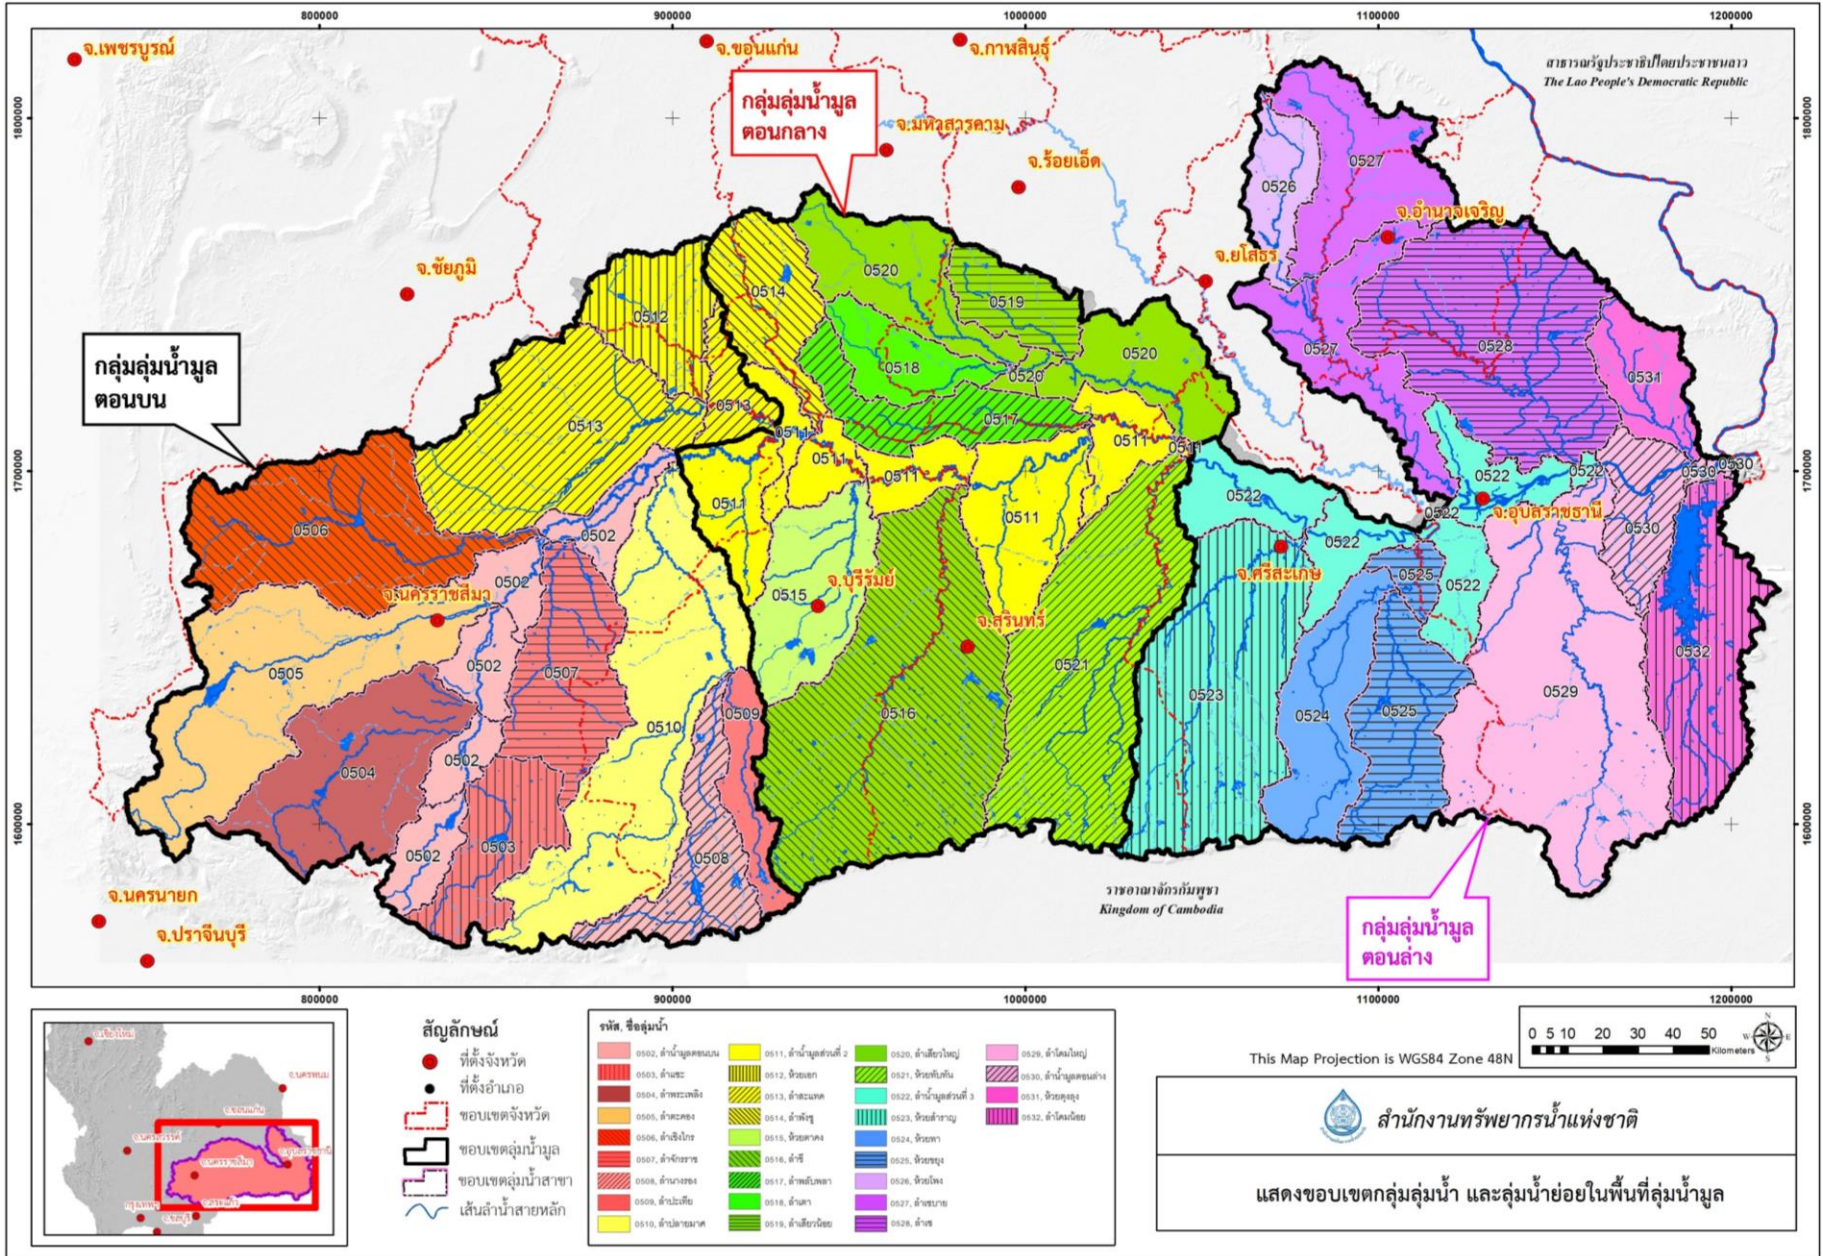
800000 900000 1000000 1100000 1200000

จ.เพชรบูรณ์ จ.ขอนแก่น จ.กาฬสินธุ์

สาธารณรัฐประชาธิปไตยประชาชนลาว
The Lao People's Democratic Republic

กลุ่มลุ่มน้ำมูลตอนกลาง

จ.มหาสารคาม จ.ร้อยเอ็ด

1800000

0527 0526 จ.อำนาจเจริญ

จ.ชัยภูมิ จ.ยโสธร

0520 0519 0514 0512 0520 0518 0520 0527 0528 0531

กลุ่มลุ่มน้ำมูลตอนบน

0513 0513 0517 0511 0511 0511 0511 0511 0511 0511 0522 0522 0530 0530 0506 0502 0522 0522 จ.อุบลราชธานี 0530

1700000

จ.นครราชสีมา 0502 0515 จ.บุรีรัมย์ จ.ศรีสะเกษ 0525 0522 0505 0502 0507 จ.สุรินทร์ 0521 0532 0510 0509 0516 0523 0524 0525 0529 0504 0502 0503 0502 0508

1600000

ราชอาณาจักรกัมพูชา
Kingdom of Cambodia

จ.นครนายก จ.ปราจีนบุรี

กลุ่มลุ่มน้ำมูลตอนล่าง

800000 900000 1000000 1100000 1200000

สัญลักษณ์
ที่ตั้งจังหวัด
ที่ตั้งอำเภอ
ขอบเขตจังหวัด
ขอบเขตลุ่มน้ำมูล
ขอบเขตลุ่มน้ำสาขา
เส้นลำน้ำสายหลัก

รหัส, ชื่อลุ่มน้ำ
0502, ลำน้ำมูลตอนบน
0503, ลำนางรอง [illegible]
0504, ลำพระเพลิง
0505, ลำตะคอง
0506, ลำเชิงไกร
0507, ลำจักราช
0508, ลำนางรอง
0509, ลำปะเทีย
0510, ลำปลายมาศ
0511, ลำน้ำมูลส่วนที่ 2
0512, ห้วยแอก
0513, ลำสะแทด
0514, ลำพังชู
0515, ห้วยตาคง
0516, ลำชี
0517, ลำพลับพลา
0518, ลำเตา
0519, ลำเสียวน้อย
0520, ลำเสียวใหญ่
0521, ห้วยทับทัน
0522, ลำน้ำมูลส่วนที่ 3
0523, ห้วยสำราญ
0524, ห้วยขะยุง
0525, ห้วยขะยุง
0526, ห้วยโพง
0527, ลำเซบาย
0528, ลำเซ
0529, ลำโดมใหญ่
0530, ลำน้ำมูลตอนล่าง
0531, ห้วยดุงลุง
0532, ลำโดมน้อย

This Map Projection is WGS84 Zone 48N
0 5 10 20 30 40 50 Kilometers

สำนักงานทรัพยากรน้ำแห่งชาติ

แสดงขอบเขตกลุ่มลุ่มน้ำ และลุ่มน้ำย่อยในพื้นที่ลุ่มน้ำมูล